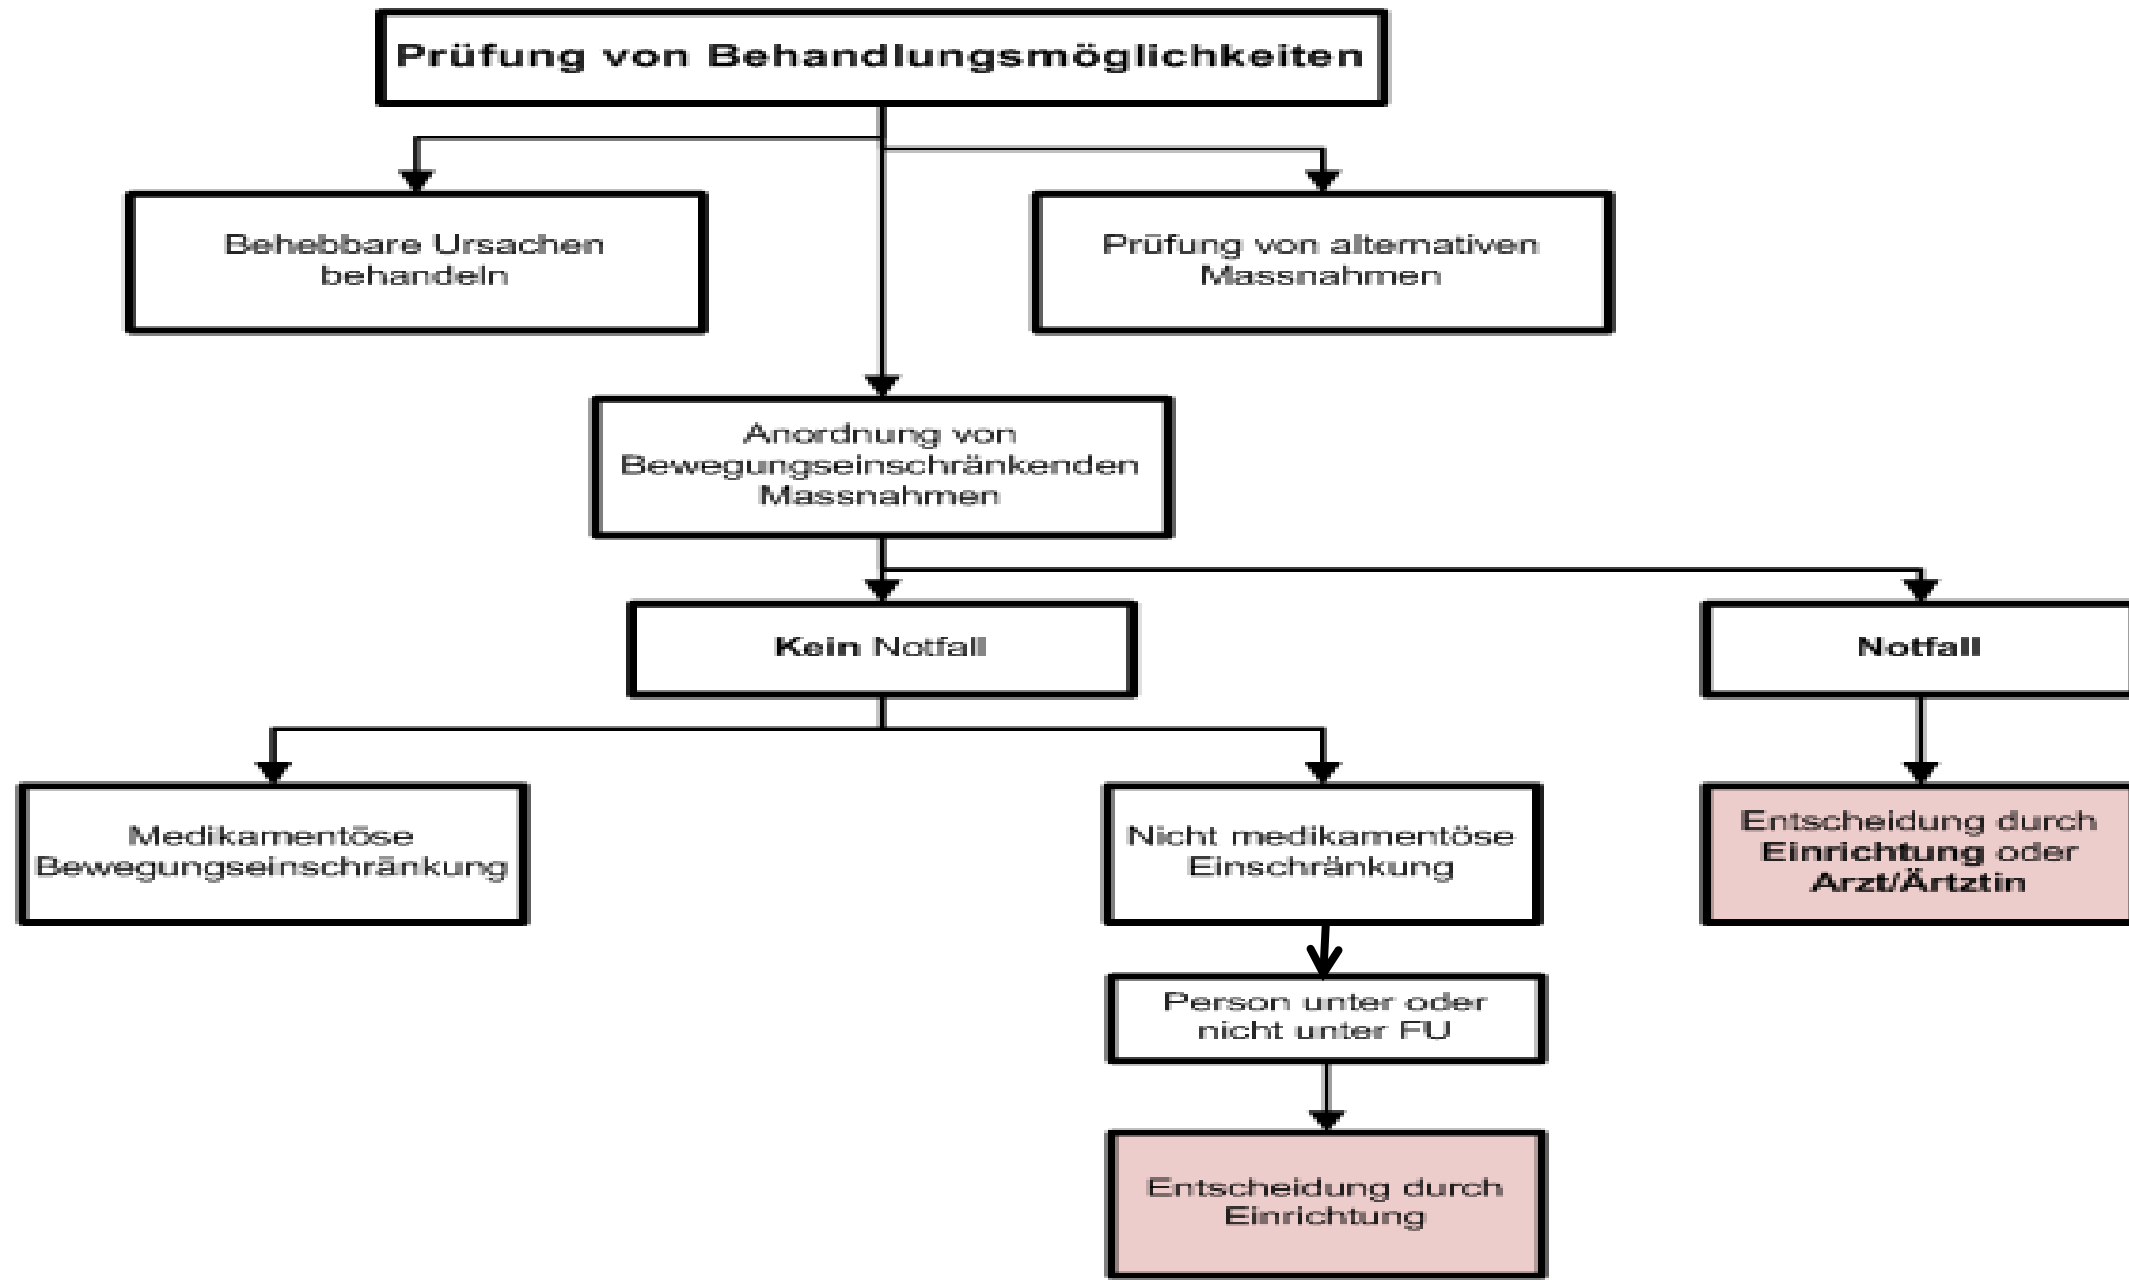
Prüfung von Behandlungsmöglichkeiten

Behebbare Ursachen behandeln

Prüfung von alternativen Massnahmen

Anordnung von Bewegungseinschränkenden Massnahmen

Kein Notfall

Notfall

Medikamentöse Bewegungseinschränkung

Nicht medikamentöse Einschränkung

Entscheidung durch Einrichtung oder Arzt/Ärtztin

Person unter oder nicht unter FU

Entscheidung durch Einrichtung